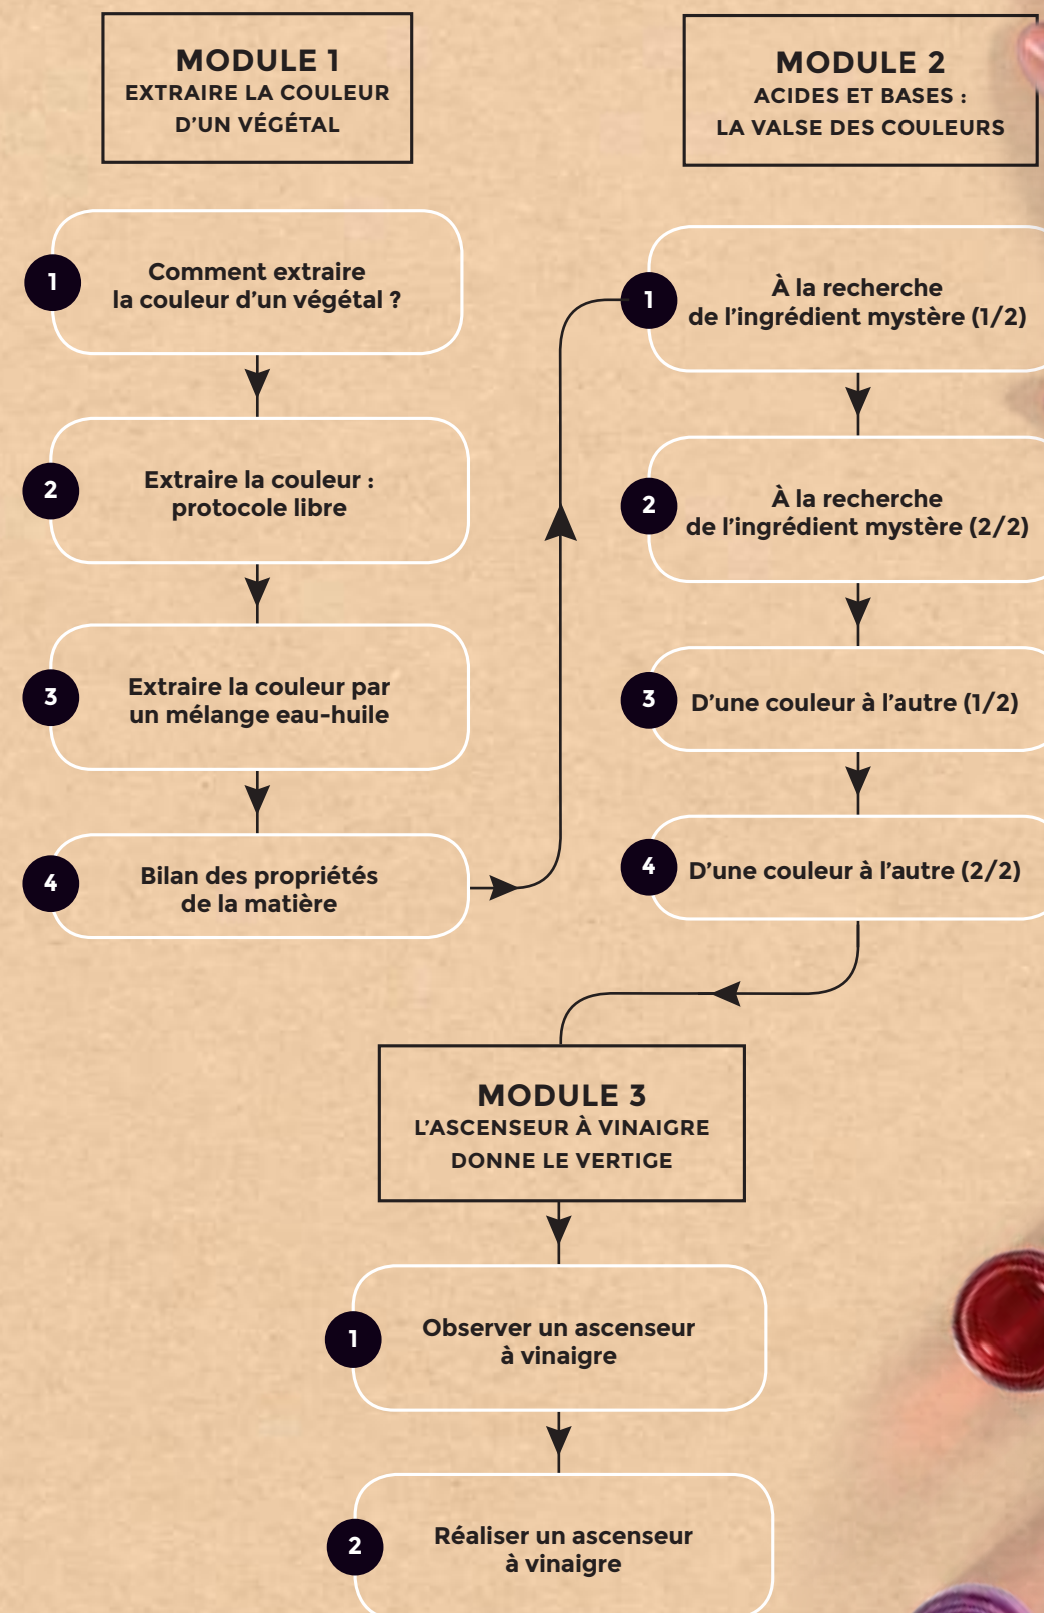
MODULE 1
EXTRAIRE LA COULEUR D'UN VÉGÉTAL

1 Comment extraire la couleur d'un végétal ?

2 Extraire la couleur : protocole libre

3 Extraire la couleur par un mélange eau-huile

4 Bilan des propriétés de la matière

MODULE 2
ACIDES ET BASES : LA VALSE DES COULEURS

1 À la recherche de l'ingrédient mystère (1/2)

2 À la recherche de l'ingrédient mystère (2/2)

3 D'une couleur à l'autre (1/2)

4 D'une couleur à l'autre (2/2)

MODULE 3
L'ASCENSEUR À VINAIGRE DONNE LE VERTIGE

1 Observer un ascenseur à vinaigre

2 Réaliser un ascenseur à vinaigre